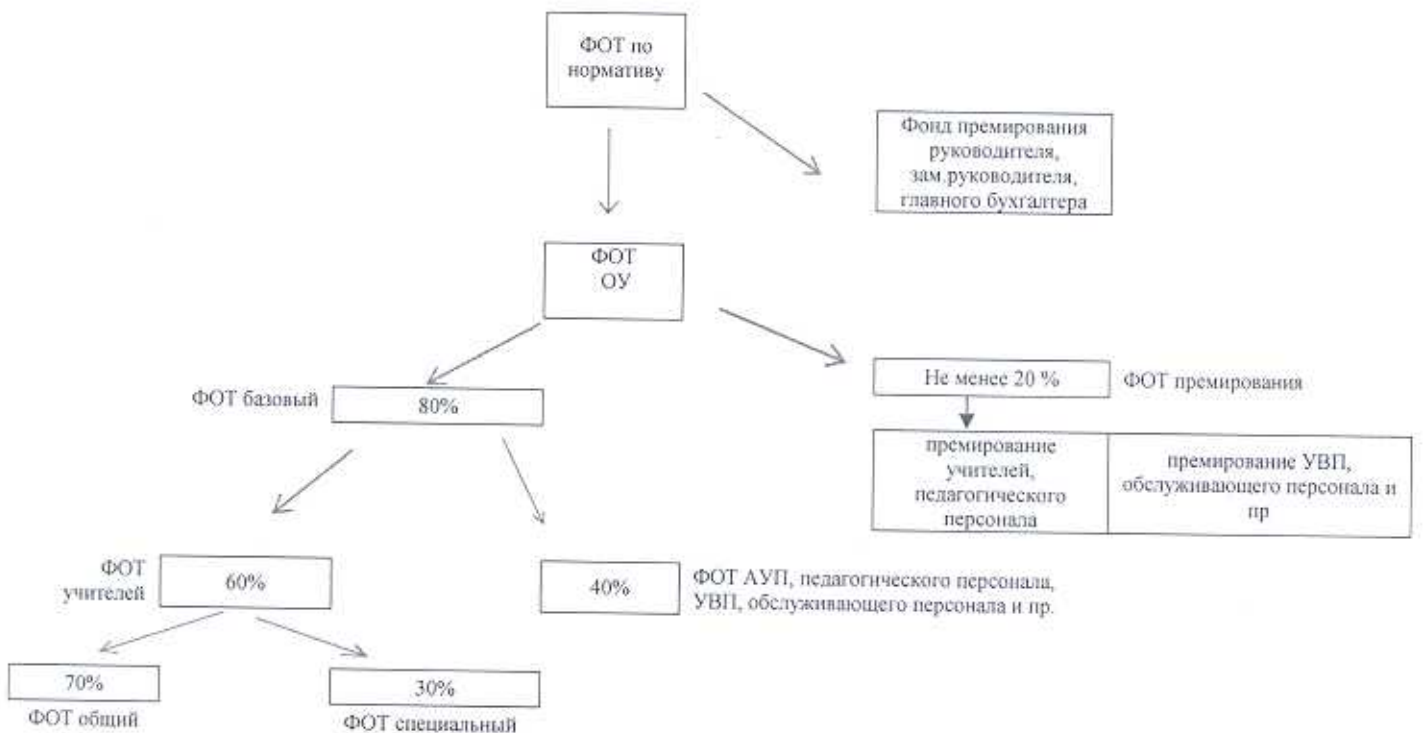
ФОТ по нормативу

Фонд премирования руководителя, зам.руководителя, главного бухгалтера

ФОТ ОУ

ФОТ базовый

80%

Не менее 20 %

ФОТ премирования

премирование учителей, педагогического персонала

премирование УВП, обслуживающего персонала и пр

ФОТ учителей

60%

40%

ФОТ АУП, педагогического персонала, УВП, обслуживающего персонала и пр.

70%

ФОТ общий

30%

ФОТ специальный